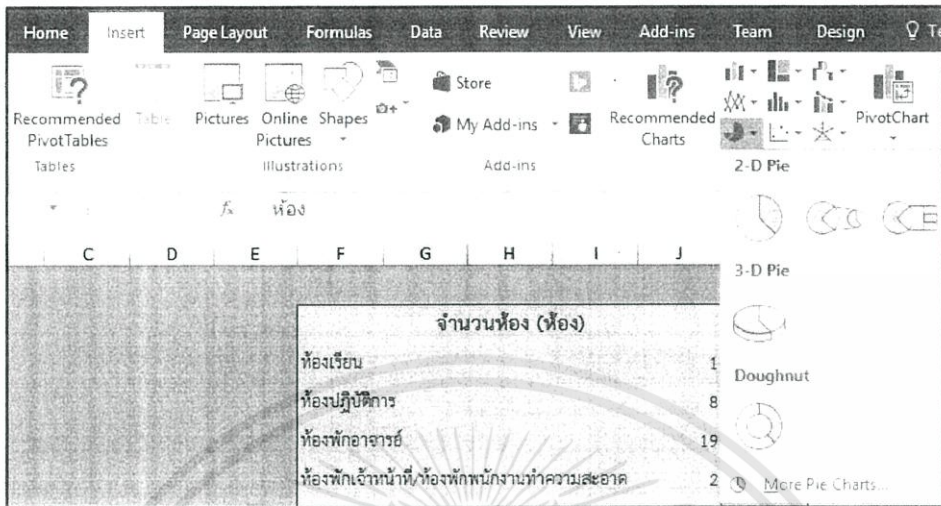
Home Insert Page Layout Formulas Data Review View Add-ins Team Design

Recommended PivotTables Table Pictures Online Pictures Shapes Store My Add-ins Recommended Charts PivotChart

Tables Illustrations Add-ins

2-D Pie

$f_x$ ห้อง

C D E F G H I J

3-D Pie

จำนวนห้อง (ห้อง)

ห้องเรียน 1

ห้องปฏิบัติการ 8

Doughnut

ห้องพักอาจารย์ 19

ห้องพักเจ้าหน้าที่/ห้องพักพนักงานทำความสะอาด 2

More Pie Charts...